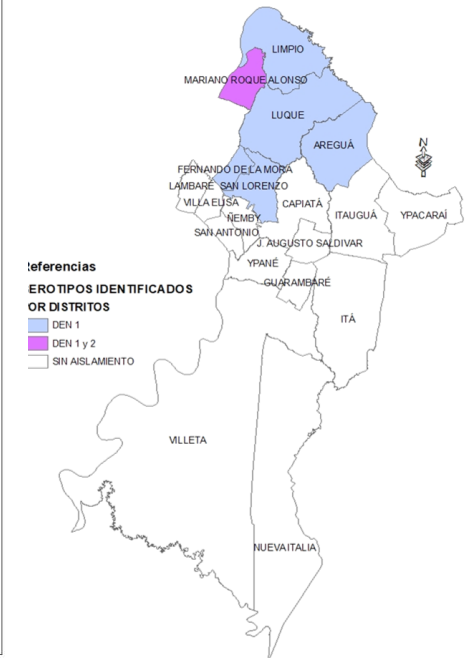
LIMPIO
MARIANO ROQUE ALONSO
LUQUE
AREGUÁ
N
FERNANDO DE LA MORA
LAMBARÉ
SAN LORENZO
VILLA ELISA
CAPIATÁ
ITAUGUÁ
YPACARAÍ
ÑEMBY
SAN ANTONIO
J. AUGUSTO SALDIVAR
YPANÉ
GUARAMBARÉ
ITÁ

Referencias
SEROTIPOS IDENTIFICADOS
POR DISTRITOS
DEN 1
DEN 1 y 2
SIN AISLAMIENTO

VILLETA
NUEVA ITALIA